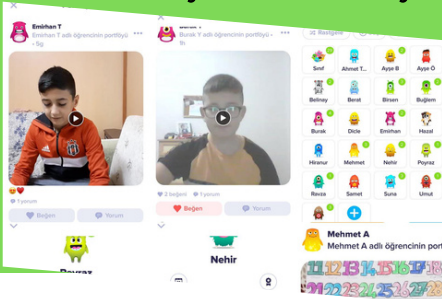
Emirhan T
Emirhan T adlı öğrencinin portfolyö • 5g
•••
1 yorum
Beğen
Yorum
Poyraz

Burak Y adlı öğrencinin portfolyö
•••
2 beğeni • 1 yorum
Beğen
Yorum
Nehir

Rastgele
Sınıf
Ahmet T.
Ayşe B
Ayşe Ö
Belinay
Berat
Birsen
Buğlem
Burak
Dicle
Emirhan
Hazal
Hiranur
Mehmet
Nehir
Poyraz
Rauza
Samet
Sune
Umut

Mehmet A
Mehmet A adlı öğrencinin portfolyö